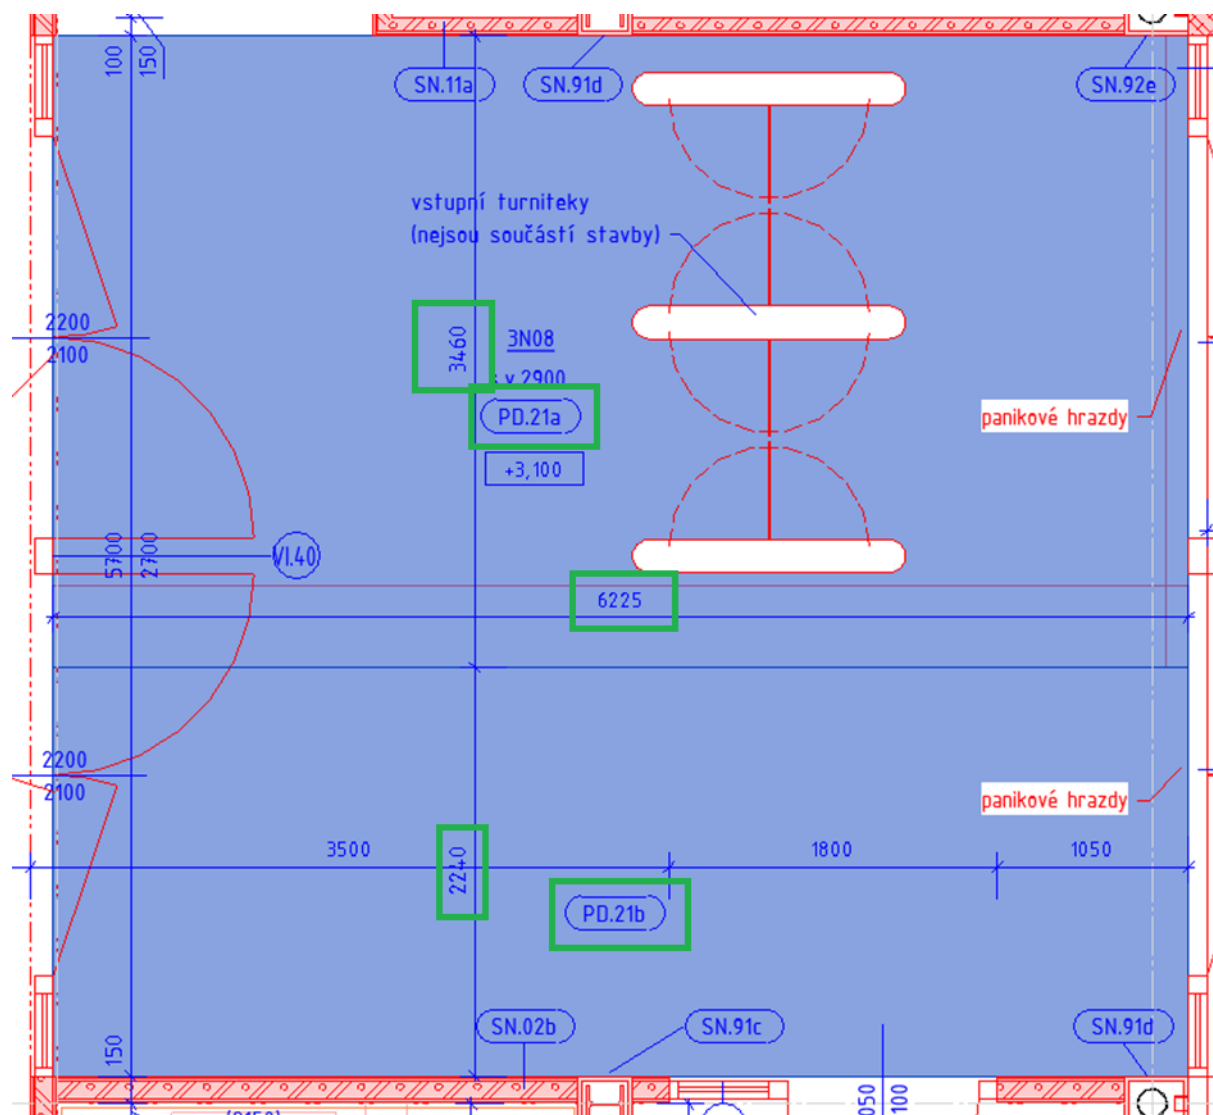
100
150
SN.11a
SN.91d
SN.92e
vstupní turniteky
(nejsou součástí stavby)
2200
2100
3460
3N08
sv 2900
PD.21a
+3,100
panikové hrazdy
5700
2700
VI.40
6225
2200
2100
panikové hrazdy
3500
2240
1800
1050
PD.21b
SN.02b
SN.91c
SN.91d
150
050
100